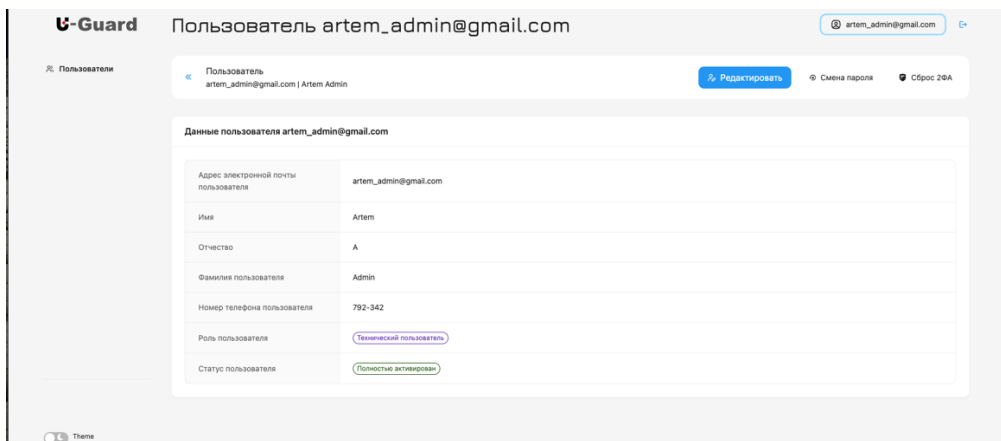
U-Guard

Пользователь artem_admin@gmail.com

artem_admin@gmail.com

Пользователи

«

Пользователь
artem_admin@gmail.com | Artem Admin

Редактировать

Смена пароля

Сброс 2ФА

Данные пользователя artem_admin@gmail.com

| | |
|---|---|
| Адрес электронной почты пользователя | artem_admin@gmail.com |
| Имя | Artem |
| Отчество | A |
| Фамилия пользователя | Admin |
| Номер телефона пользователя | 792-342 |
| Роль пользователя | Технический пользователь |
| Статус пользователя | Полностью активирован |

Theme